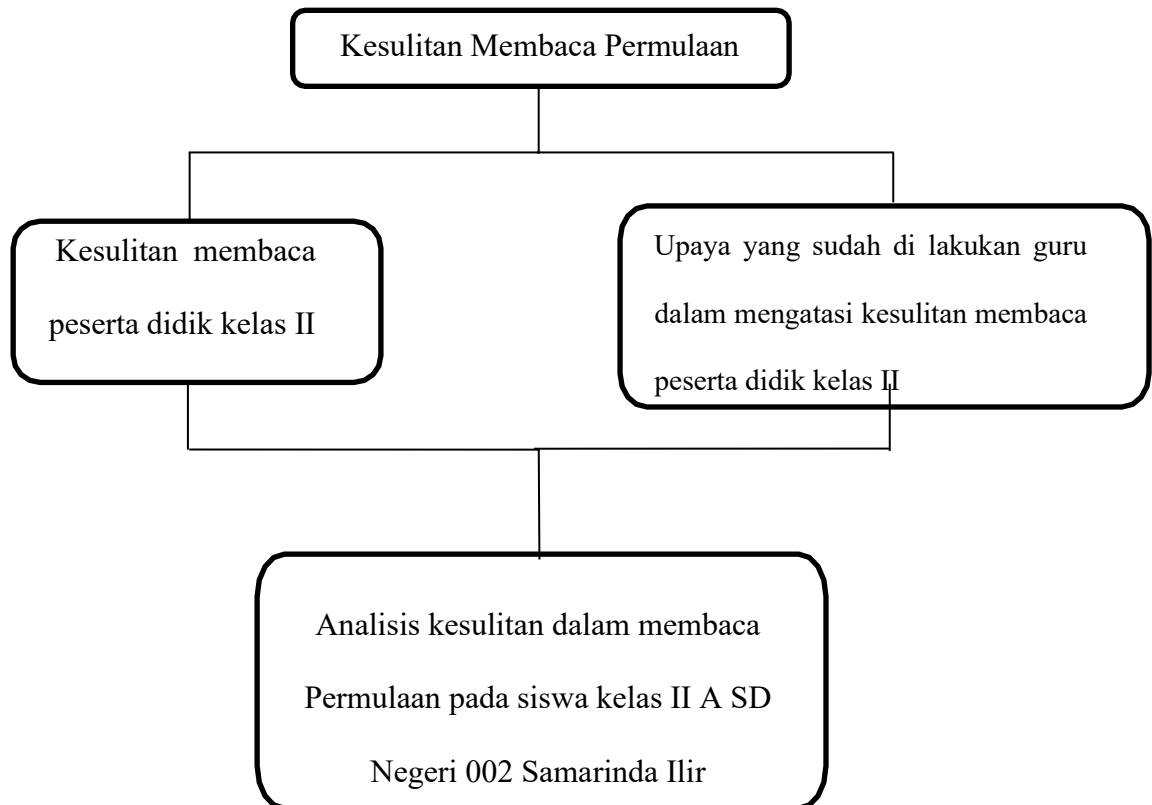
Kesulitan Membaca Permulaan

Kesulitan membaca peserta didik kelas II

Upaya yang sudah di lakukan guru dalam mengatasi kesulitan membaca peserta didik kelas II

Analisis kesulitan dalam membaca Permulaan pada siswa kelas II A SD Negeri 002 Samarinda Ilir